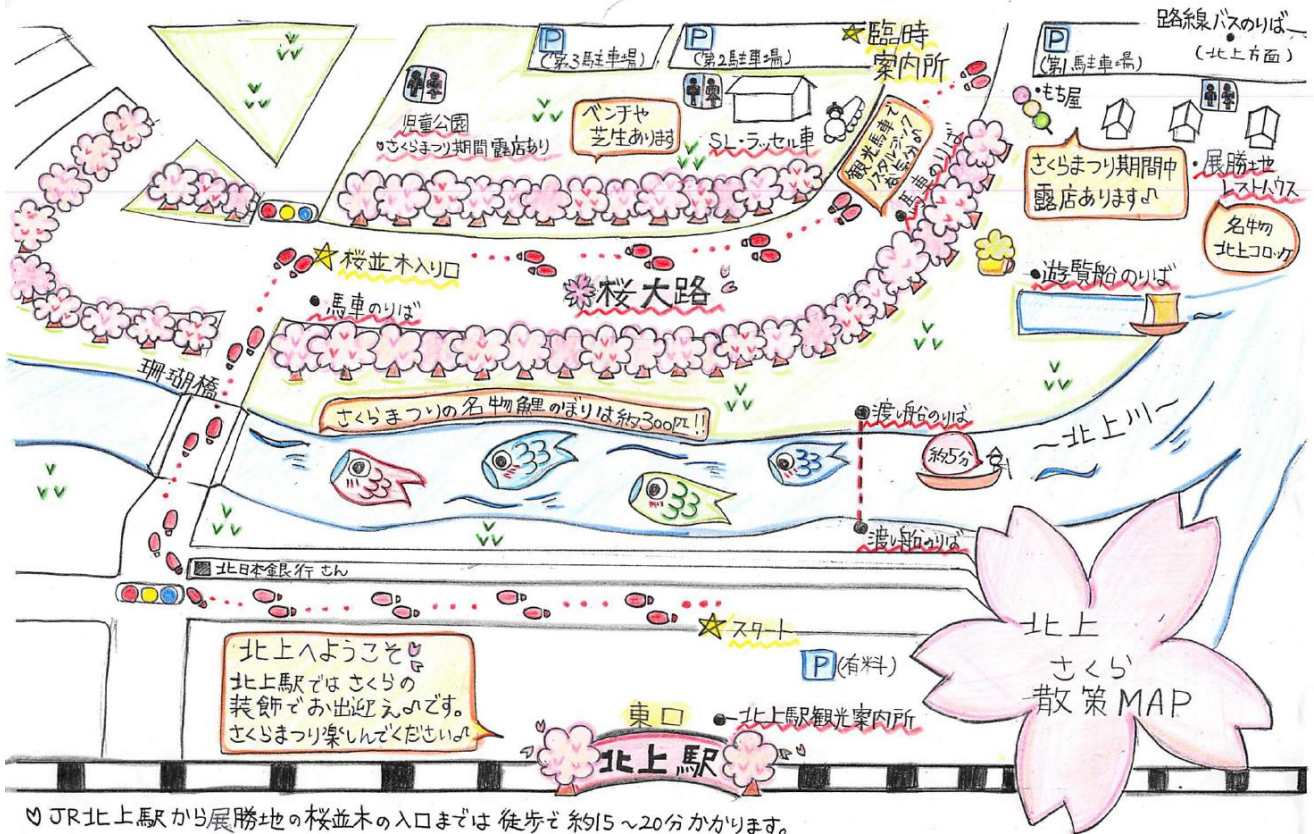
路線バスのりば
(北上方面)

P (第3駐車場)
P (第2駐車場)
臨時案内所
P (第1駐車場)

児童公園
さくらまつり期間露店あり

ベンチや芝生あります

SL・ラッセル車

観光馬車でスタンプおしてね

馬車のりば

もち屋

さくらまつり期間中露店あります

展勝地レストハウス

名物北上コロッケ

桜並木入り口

桜大路

馬車のりば

遊覧船のりば

珊瑚橋

さくらまつりの名物鯉のぼりは約300匹!!

渡し船のりば

~北上川~

約5分

渡し船のりば

北日本銀行さん

スタート

P (有料)

北上へようこそ
北上駅ではさくらの装飾でお出迎えです。
さくらまつり楽しんでください

東口
北上駅観光案内所

北上駅

北上
さくら
散策MAP

JR北上駅から展勝地の桜並木の入口までは徒歩で約15~20分かかります。